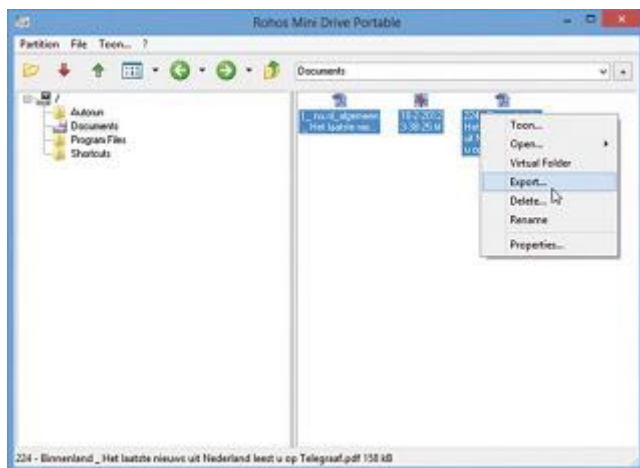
Rohos Mini Drive Portable

Partition File Toon... ?

Documents

/
Autorun
Documents
Program Files
Shortcuts

I_nu.nl_algemeen Het laatste nie...

18-2-2013 3:38:25 M

224 Het uit N u op

Toon...
Open...
Virtual Folder
Export...
Delete...
Rename
Properties...

224 - Binnenland _ Het laatste nieuws uit Nederland leest u op Telegraaf.pdf 158 kB